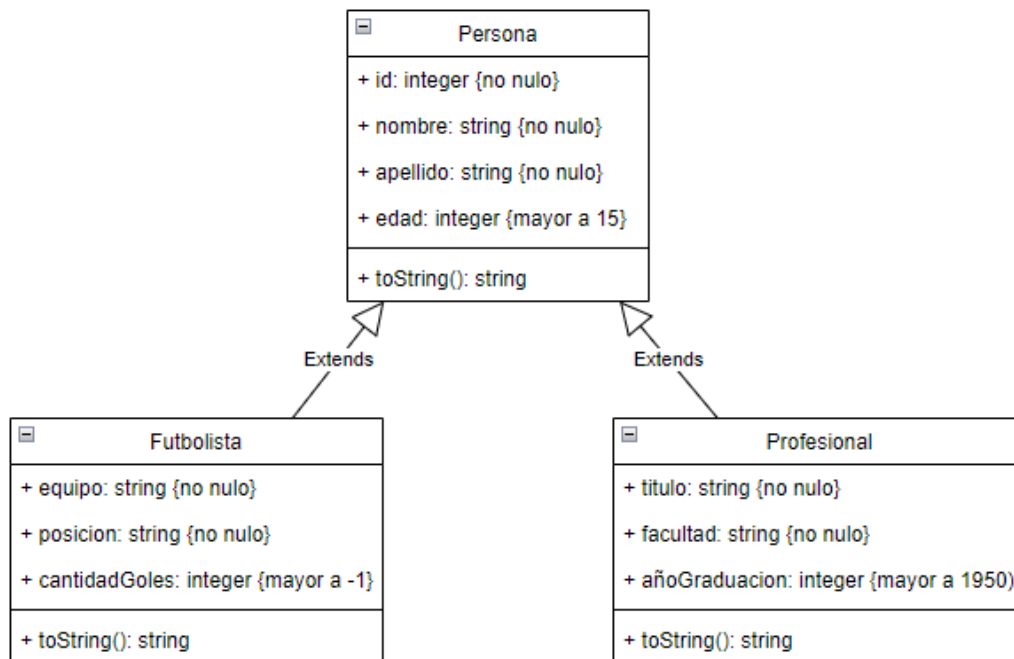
Persona

+ id: integer {no nulo}

+ nombre: string {no nulo}

+ apellido: string {no nulo}

+ edad: integer {mayor a 15}

+ toString(): string

Extends

Extends

Futbolista

+ equipo: string {no nulo}

+ posicion: string {no nulo}

+ cantidadGoles: integer {mayor a -1}

+ toString(): string

Profesional

+ titulo: string {no nulo}

+ facultad: string {no nulo}

+ añoGraduacion: integer {mayor a 1950}

+ toString(): string